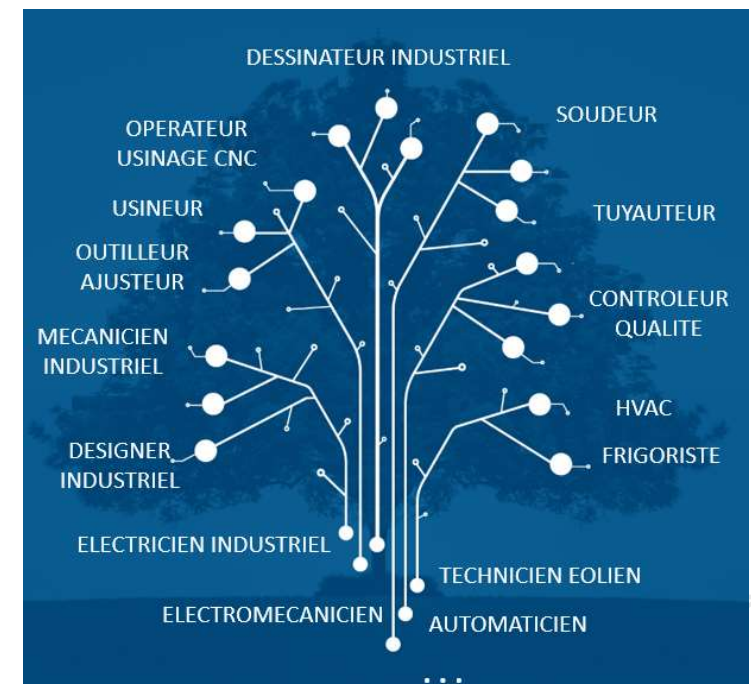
DESSINATEUR INDUSTRIEL

OPERATEUR USINAGE CNC

SOUDEUR

USINEUR

TUYAUTEUR

OUTILLEUR AJUSTEUR

CONTROLEUR QUALITE

MECANICIEN INDUSTRIEL

HVAC

DESIGNER INDUSTRIEL

FRIGORISTE

ELECTRICIEN INDUSTRIEL

TECHNICIEN EOLIEN

ELECTROMECANICIEN

AUTOMATICIEN

...